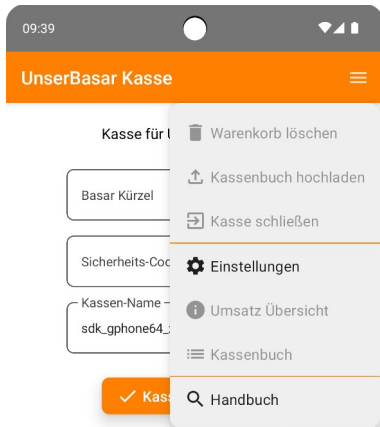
09:39

UserBasar Kasse

Kasse für U

Basar Kürzel

Sicherheits-Cod

Kassen-Name

sdk_gphone64_

Kass

Warenkorb löschen

Kassenbuch hochladen

Kasse schließen

Einstellungen

Umsatz Übersicht

Kassenbuch

Handbuch